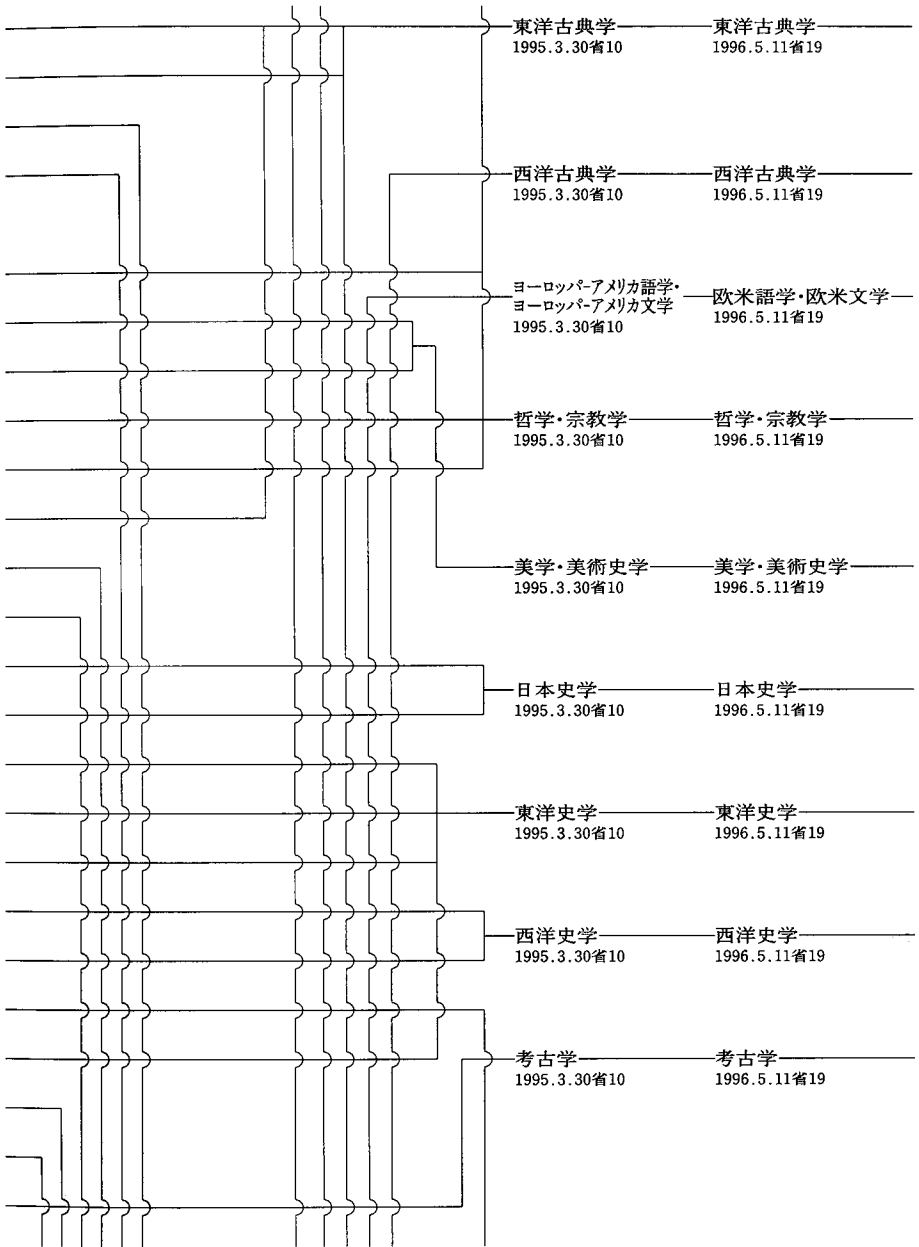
東洋古典学
1995.3.30省10

東洋古典学
1996.5.11省19

西洋古典学
1995.3.30省10

西洋古典学
1996.5.11省19

ヨーロッパ-アメリカ語学・ヨーロッパ-アメリカ文学
1995.3.30省10

欧米語学・欧米文学
1996.5.11省19

哲学・宗教学
1995.3.30省10

哲学・宗教学
1996.5.11省19

美学・美術史学
1995.3.30省10

美学・美術史学
1996.5.11省19

日本史学
1995.3.30省10

日本史学
1996.5.11省19

東洋史学
1995.3.30省10

東洋史学
1996.5.11省19

西洋史学
1995.3.30省10

西洋史学
1996.5.11省19

考古学
1995.3.30省10

考古学
1996.5.11省19